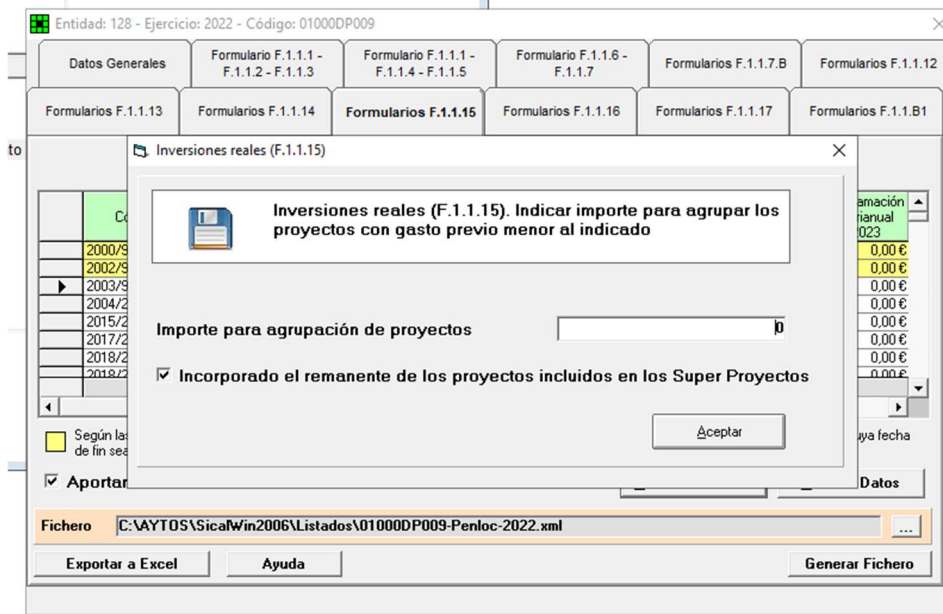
Entidad: 128 - Ejercicio: 2022 - Código: 01000DP009

Datos Generales | Formulario F.1.1.1 - F.1.1.2 - F.1.1.3 | Formulario F.1.1.1 - F.1.1.4 - F.1.1.5 | Formulario F.1.1.6 - F.1.1.7 | Formularios F.1.1.7.B | Formularios F.1.1.12

Formularios F.1.1.13 | Formularios F.1.1.14 | Formularios F.1.1.15 | Formularios F.1.1.16 | Formularios F.1.1.17 | Formularios F.1.1.B1

to

Co

amación rianual 2023

2000/9
2002/9
2003/9
2004/2
2015/2
2017/2
2018/2
2018/2

0,00 €
0,00 €
0,00 €
0,00 €
0,00 €
0,00 €
0,00 €
0,00 €

Según las de fin sea

aya fecha

Aportar

Datos

Inversiones reales (F.1.1.15)

Inversiones reales (F.1.1.15). Indicar importe para agrupar los proyectos con gasto previo menor al indicado

Importe para agrupación de proyectos 0

Incorporado el remanente de los proyectos incluidos en los Super Proyectos

Aceptar

Fichero C:\AYTOS\SicalWin2006\Listados\01000DP009-Penloc-2022.xml ...

Exportar a Excel | Ayuda | Generar Fichero